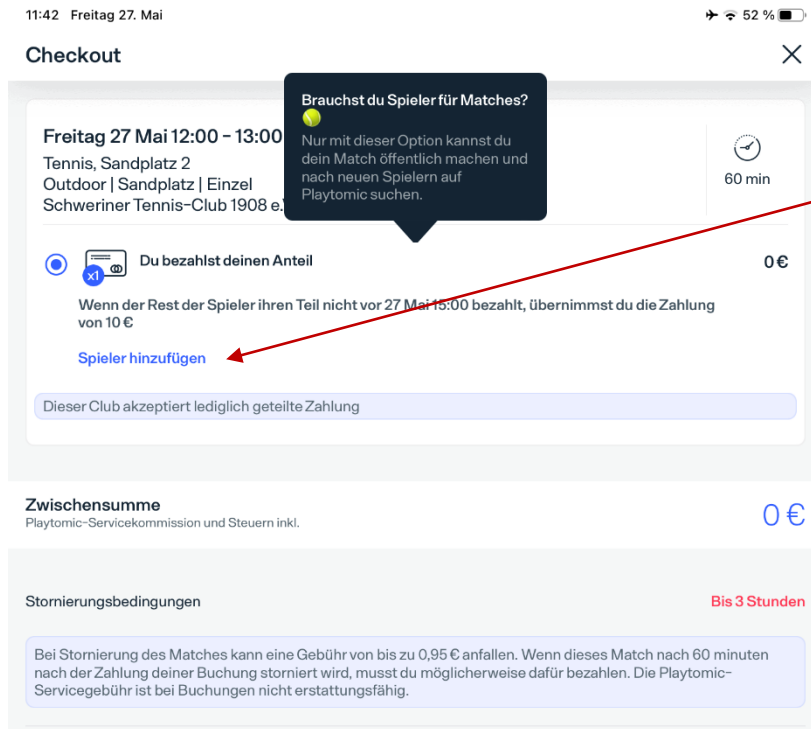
11:42 Freitag 27. Mai

52 %

Checkout

Brauchst du Spieler für Matches?

Nur mit dieser Option kannst du dein Match öffentlich machen und nach neuen Spielern auf Playtomic suchen.

Freitag 27 Mai 12:00 - 13:00

Tennis, Sandplatz 2

Outdoor | Sandplatz | Einzel

Schweriner Tennis-Club 1908 e.V.

60 min

x1

Du bezahlst deinen Anteil

0 €

Wenn der Rest der Spieler ihren Teil nicht vor 27 Mai 15:00 bezahlt, übernimmst du die Zahlung von 10 €

Spieler hinzufügen

Dieser Club akzeptiert lediglich geteilte Zahlung

Zwischensumme

Playtomic-Servicekommission und Steuern inkl.

0 €

Stornierungsbedingungen

Bis 3 Stunden

Bei Stornierung des Matches kann eine Gebühr von bis zu 0,95 € anfallen. Wenn dieses Match nach 60 minuten nach der Zahlung deiner Buchung storniert wird, musst du möglicherweise dafür bezahlen. Die Playtomic-Servicegebühr ist bei Buchungen nicht erstattungsfähig.